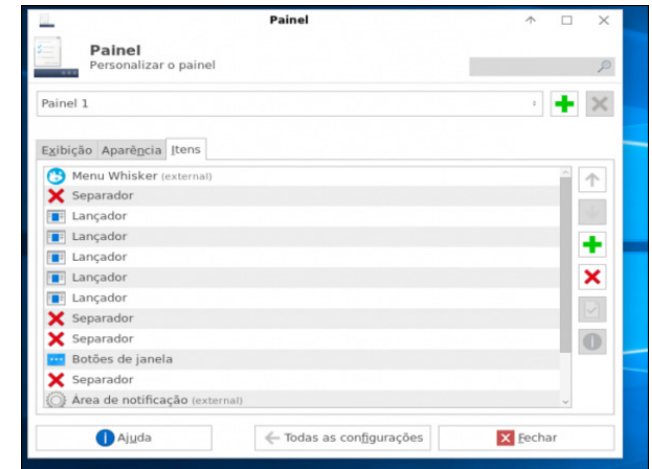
Painel

Painel
Personalizar o painel

Painel 1

Exibição Aparência Itens

Menu Whisker (external)
Separador
Lançador
Lançador
Lançador
Lançador
Lançador
Separador
Separador
Botões de janela
Separador
Área de notificação (external)

Ajuda
Todas as configurações
Fechar